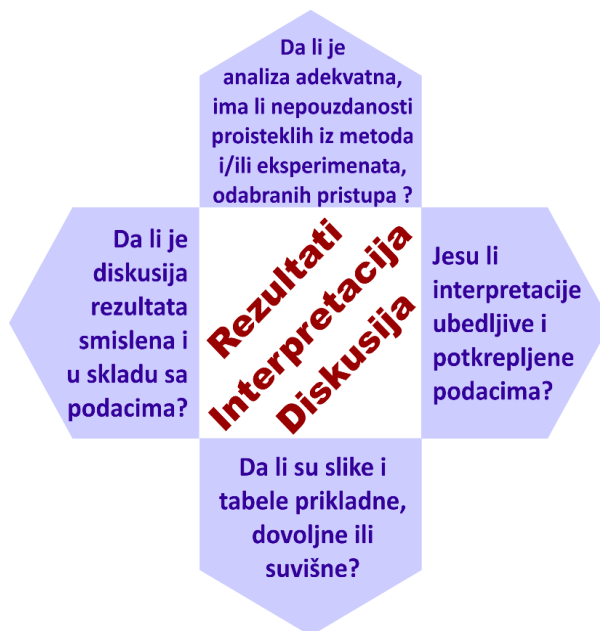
Da li je analiza adekvatna, ima li nepouzdanosti proisteklih iz metoda i/ili eksperimenata, odabranih pristupa ?

Da li je diskusija rezultata smislena i u skladu sa podacima?

Rezultati
Interpretacija
Diskusija

Jesu li interpretacije ubedljive i potkrepljene podacima?

Da li su slike i tabele prikladne, dovoljne ili suvišne?